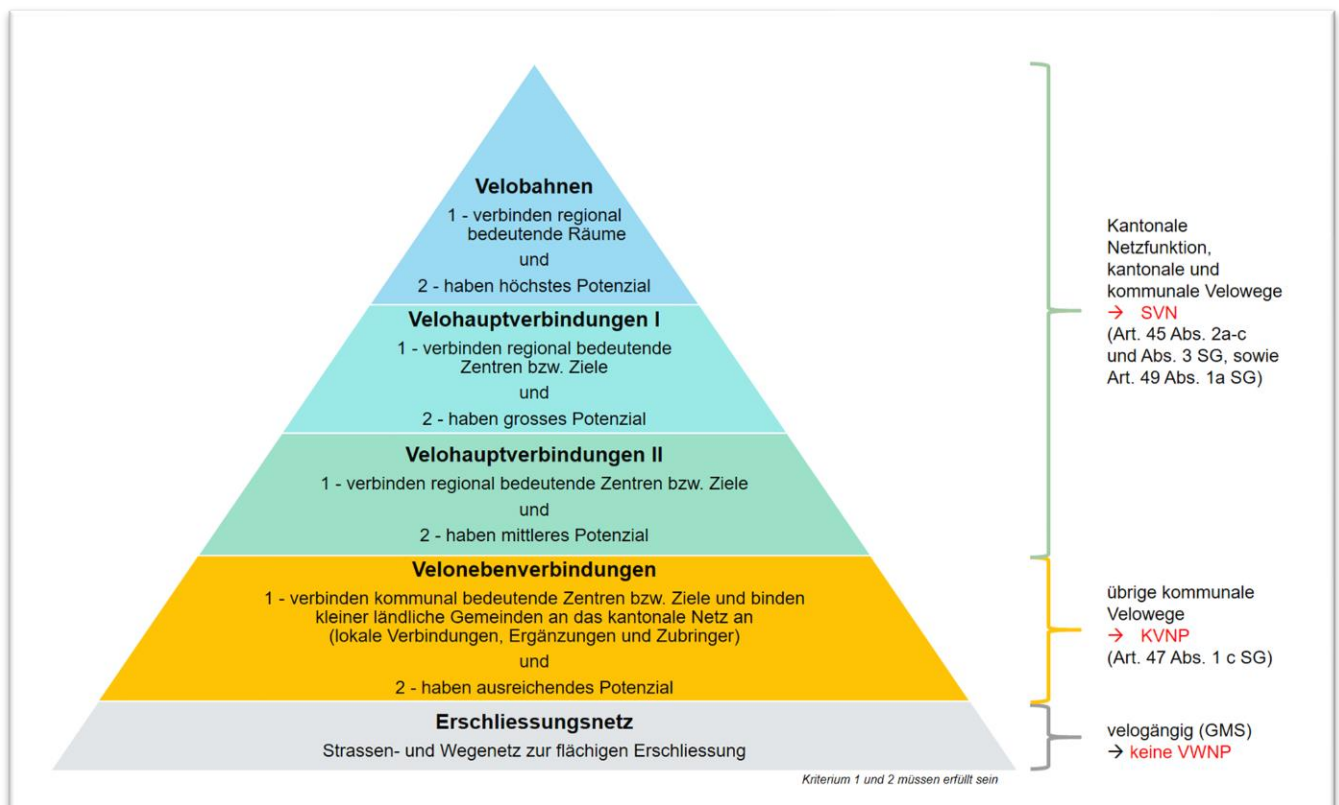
Velobahnen

1 - verbinden regional bedeutende Räume

und

2 - haben höchstes Potenzial

Velohauptverbindungen I

1 - verbinden regional bedeutende Zentren bzw. Ziele

und

2 - haben grosses Potenzial

Velohauptverbindungen II

1 - verbinden regional bedeutende Zentren bzw. Ziele

und

2 - haben mittleres Potenzial

Velonebenverbindungen

1 - verbinden kommunal bedeutende Zentren bzw. Ziele und binden kleiner ländliche Gemeinden an das kantonale Netz an (lokale Verbindungen, Ergänzungen und Zubringer)

und

2 - haben ausreichendes Potenzial

Erschliessungsnetz

Strassen- und Wegenetz zur flächigen Erschliessung

Kriterium 1 und 2 müssen erfüllt sein

Kantonale Netzfunktion, kantonale und kommunale Velowege
→ SVN
(Art. 45 Abs. 2a-c und Abs. 3 SG, sowie Art. 49 Abs. 1a SG)

übrige kommunale Velowege
→ KVNP
(Art. 47 Abs. 1 c SG)

velogängig (GMS)
→ keine VWNP